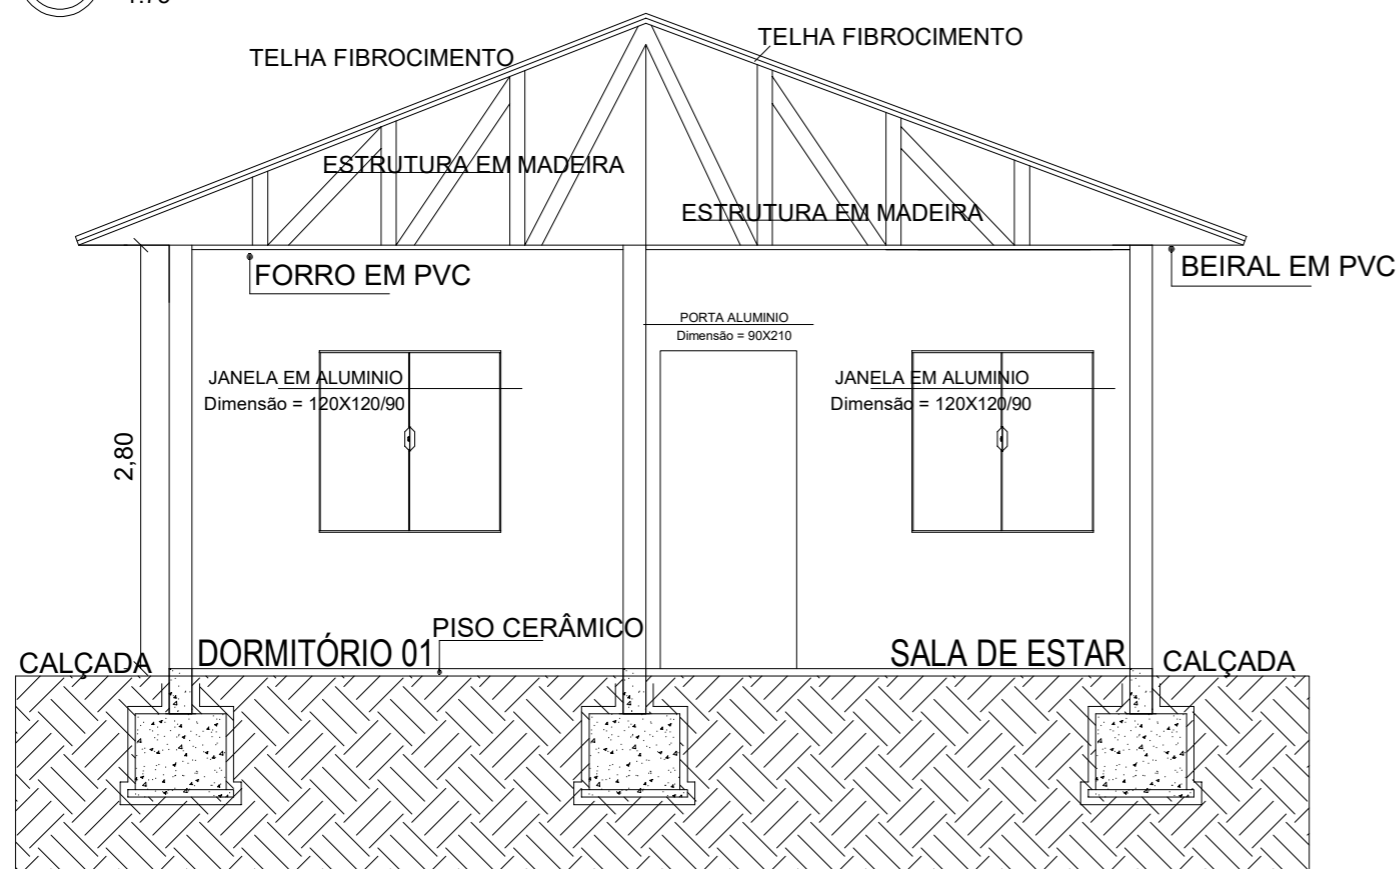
1:75

TELHA FIBROCIMENTO

TELHA FIBROCIMENTO

ESTRUTURA EM MADEIRA

ESTRUTURA EM MADEIRA

FORRO EM PVC

BEIRAL EM PVC

PORTA ALUMINIO
Dimensão = 90X210

JANELA EM ALUMINIO
Dimensão = 120X120/90

JANELA EM ALUMINIO
Dimensão = 120X120/90

2,80

PISO CERÂMICO

CALÇADA

DORMITÓRIO 01

SALA DE ESTAR

CALÇADA